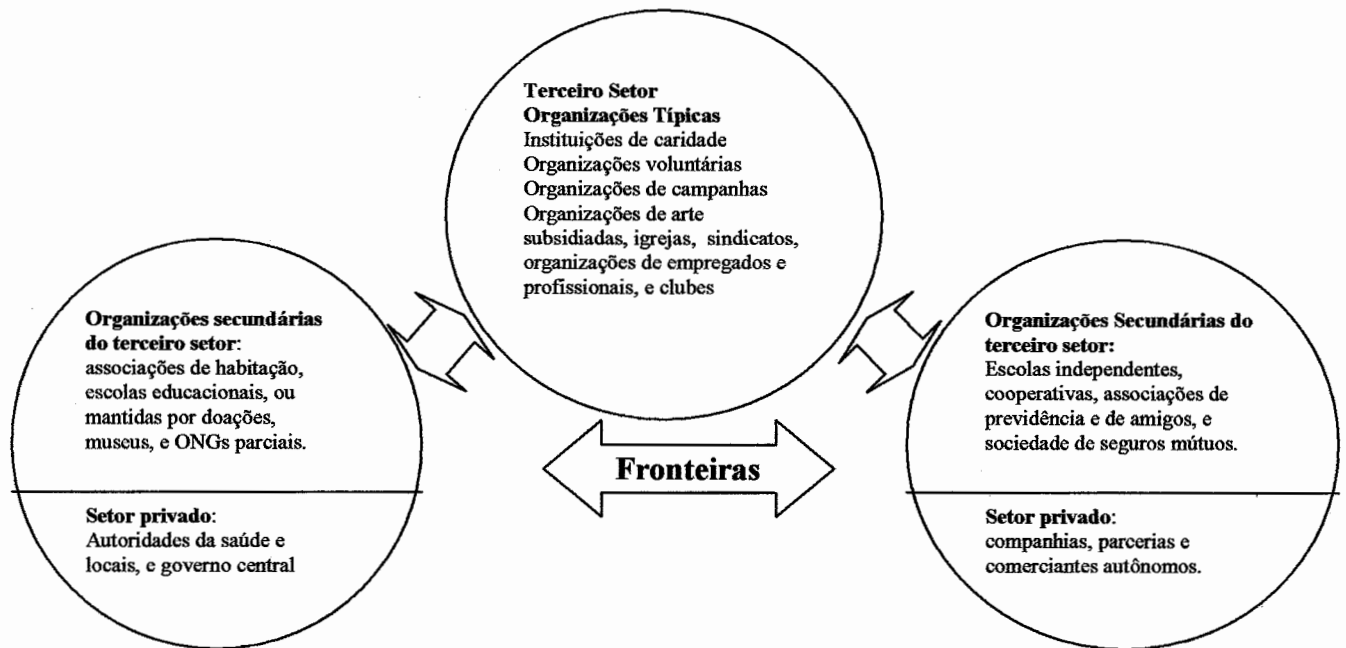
**Terceiro Setor**
**Organizações Típicas**
Instituições de caridade
Organizações voluntárias
Organizações de campanhas
Organizações de arte subsidiadas, igrejas, sindicatos, organizações de empregados e profissionais, e clubes

**Organizações secundárias do terceiro setor**: associações de habitação, escolas educacionais, ou mantidas por doações, museus, e ONGs parciais.

**Setor privado**: Autoridades da saúde e locais, e governo central

**Fronteiras**

**Organizações Secundárias do terceiro setor:** Escolas independentes, cooperativas, associações de previdência e de amigos, e sociedade de seguros mútuos.

**Setor privado**: companhias, parcerias e comerciantes autônomos.